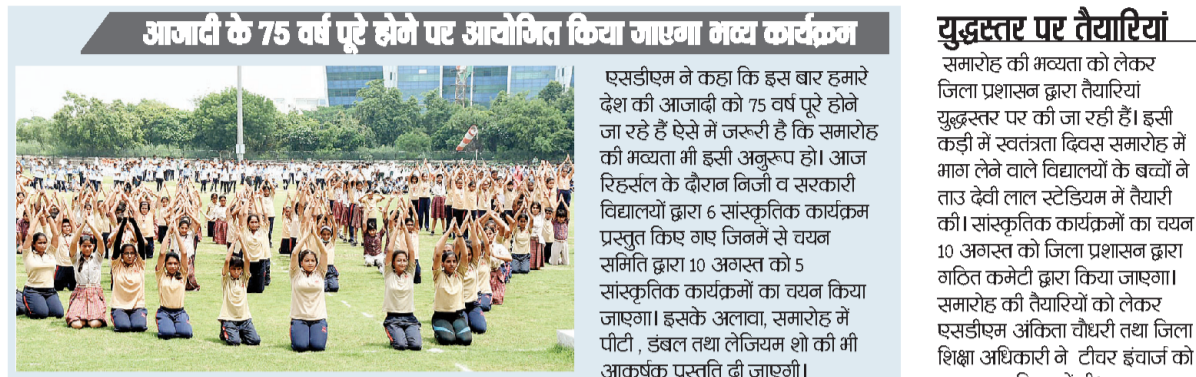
आजादी के 75 वर्ष पूरे होने पर आयोजित किया जाएगा भव्य कार्यक्रम

एसडीएम ने कहा कि इस बार हमारे देश की आजादी को 75 वर्ष पूरे होने जा रहे हैं ऐसे में जरूरी है कि समारोह की भव्यता भी इसी अनुरूप हो। आज रिहर्सल के दौरान निजी व सरकारी विद्यालयों द्वारा 6 सांस्कृतिक कार्यक्रम प्रस्तुत किए गए जिनमें से चयन समिति द्वारा 10 अगस्त को 5 सांस्कृतिक कार्यक्रमों का चयन किया जाएगा। इसके अलावा, समारोह में पीटी , डंबल तथा लेजियम शो की भी आकर्षक प्रस्तुति दी जाएगी।

युद्धस्तर पर तैयारियां

समारोह की भव्यता को लेकर जिला प्रशासन द्वारा तैयारियां युद्धस्तर पर की जा रही हैं। इसी कड़ी में स्वतंत्रता दिवस समारोह में भाग लेने वाले विद्यालयों के बच्चों ने ताउ देवी लाल स्टेडियम में तैयारी की। सांस्कृतिक कार्यक्रमों का चयन 10 अगस्त को जिला प्रशासन द्वारा गठित कमेटी द्वारा किया जाएगा। समारोह की तैयारियों को लेकर एसडीएम अंकिता चौधरी तथा जिला शिक्षा अधिकारी ने टीवर इंचार्ज को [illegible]